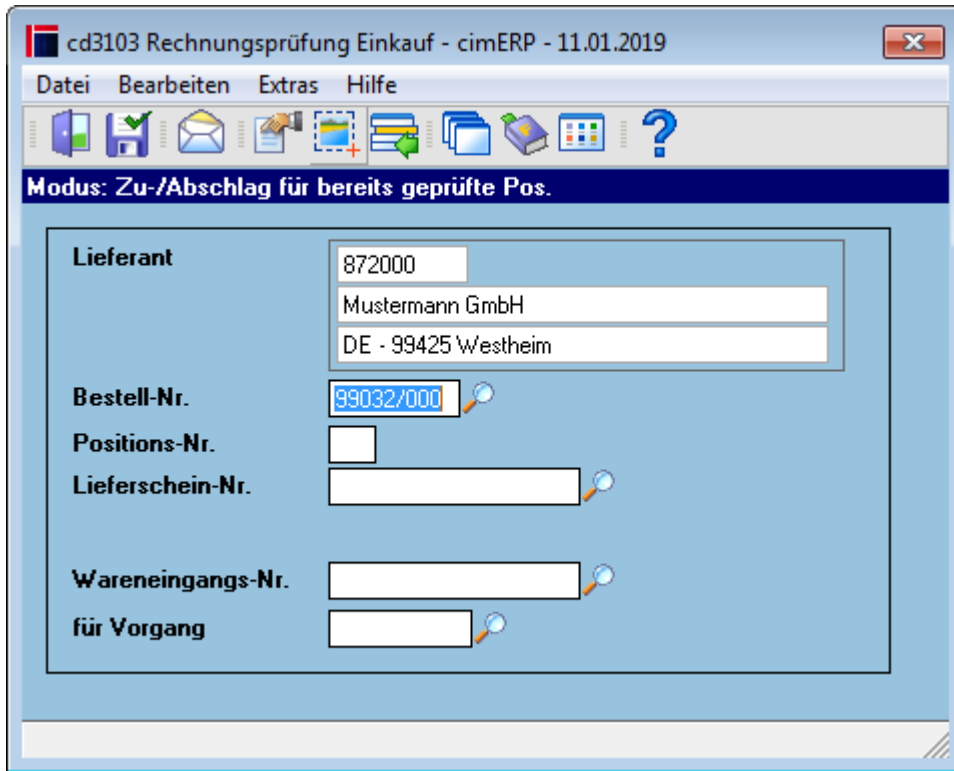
cd3103 Rechnungsprüfung Einkauf - cimERP - 11.01.2019

Datei Bearbeiten Extras Hilfe

Modus: Zu-/Abschlag für bereits geprüfte Pos.

Lieferant
872000
Mustermann GmbH
DE - 99425 Westheim

Bestell-Nr.
99032/000

Positions-Nr.

Lieferschein-Nr.

Wareneingangs-Nr.

für Vorgang